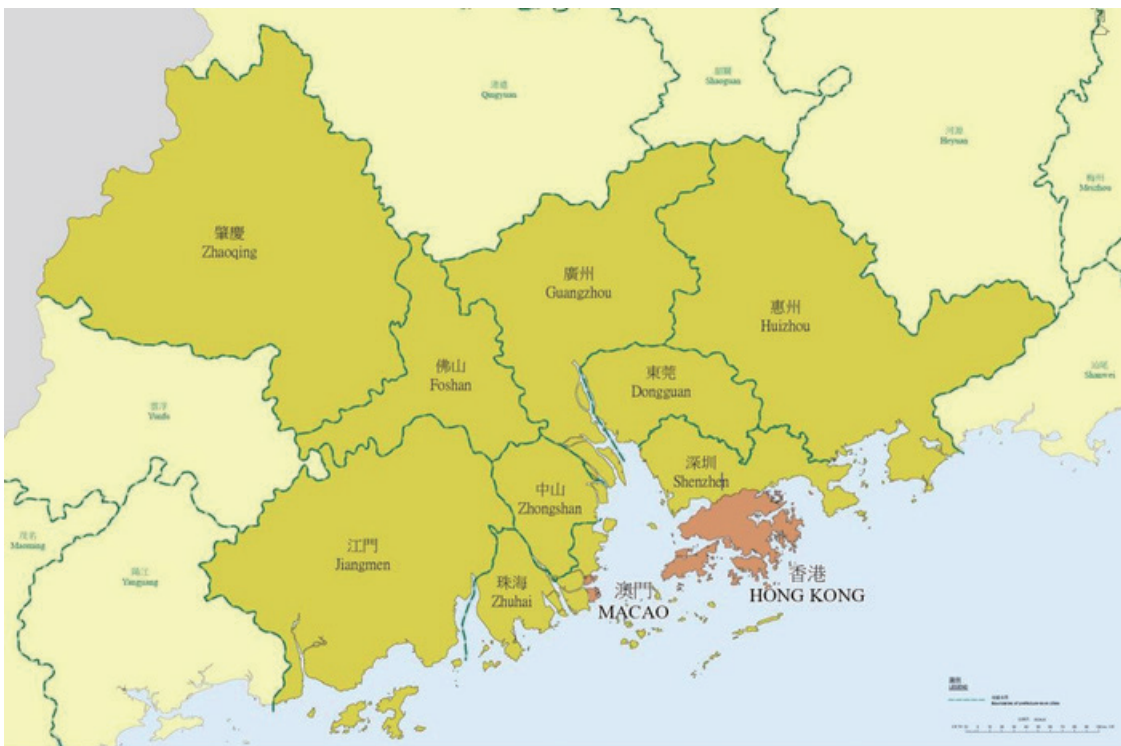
清遠
Qingyuan

韶關
Shaoguan

河源
Heyuan

梅州
Meizhou

肇慶
Zhaoqing

廣州
Guangzhou

惠州
Huizhou

佛山
Foshan

東莞
Dongguan

汕尾
Shanwei

雲浮
Yunfu

深圳
Shenzhen

中山
Zhongshan

茂名
Maoming

江門
Jiangmen

陽江
Yangjiang

珠海
Zhuhai

澳門
MACAO

香港
HONG KONG

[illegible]